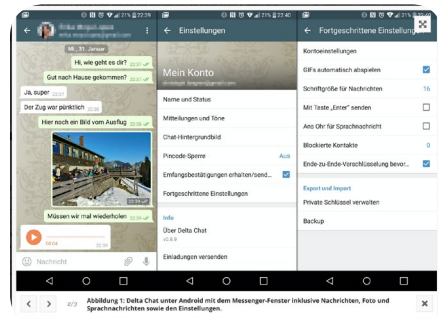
21% 22:39

Sa., 31. Januar

Hi, wie geht es dir? 22:37

Gut nach Hause gekommen? 22:37

Ja, super 22:37

Der Zug war pünktlich 22:38

Hier noch ein Bild vom Ausflug 22:38

22:38

Müssen wir mal wiederholen 22:39

00:04

22:39

Nachricht

21% 22:40

Einstellungen

Mein Konto

Name und Status

Mitteilungen und Töne

Chat-Hintergrundbild

Pincode-Sperre Aus

Empfangsbestätigungen erhalten/send...

Fortgeschrittene Einstellungen

Info

Über Delta Chat

v0.9.9

Einladungen versenden

21% 22:40

Fortgeschrittene Einstellung

Kontoeinstellungen

GIFs automatisch abspielen

Schriftgröße für Nachrichten 16

Mit Taste „Enter" senden

Ans Ohr für Sprachnachricht

Blockierte Kontakte 0

Ende-zu-Ende-Verschlüsselung bevor...

Export und Import

Private Schlüssel verwalten

Backup

< > #/3 Abbildung 1: Delta Chat unter Android mit dem Messenger-Fenster inklusive Nachrichten, Foto und Sprachnachrichten sowie den Einstellungen.